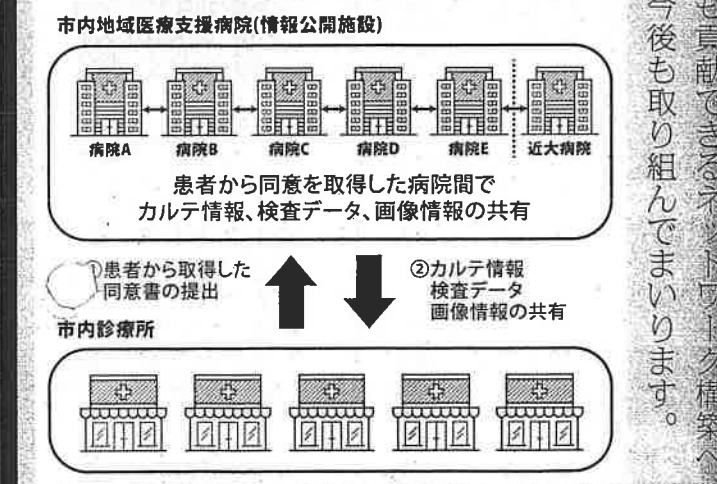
市内地域医療支援病院(情報公開施設)

病院A 病院B 病院C 病院D 病院E 近大病院

患者から同意を取得した病院間で
カルテ情報、検査データ、画像情報の共有

①患者から取得した
同意書の提出

②カルテ情報
検査データ
画像情報の共有

市内診療所

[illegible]貢献できるネットワーク構築へ
今後も取り組んでまいります。